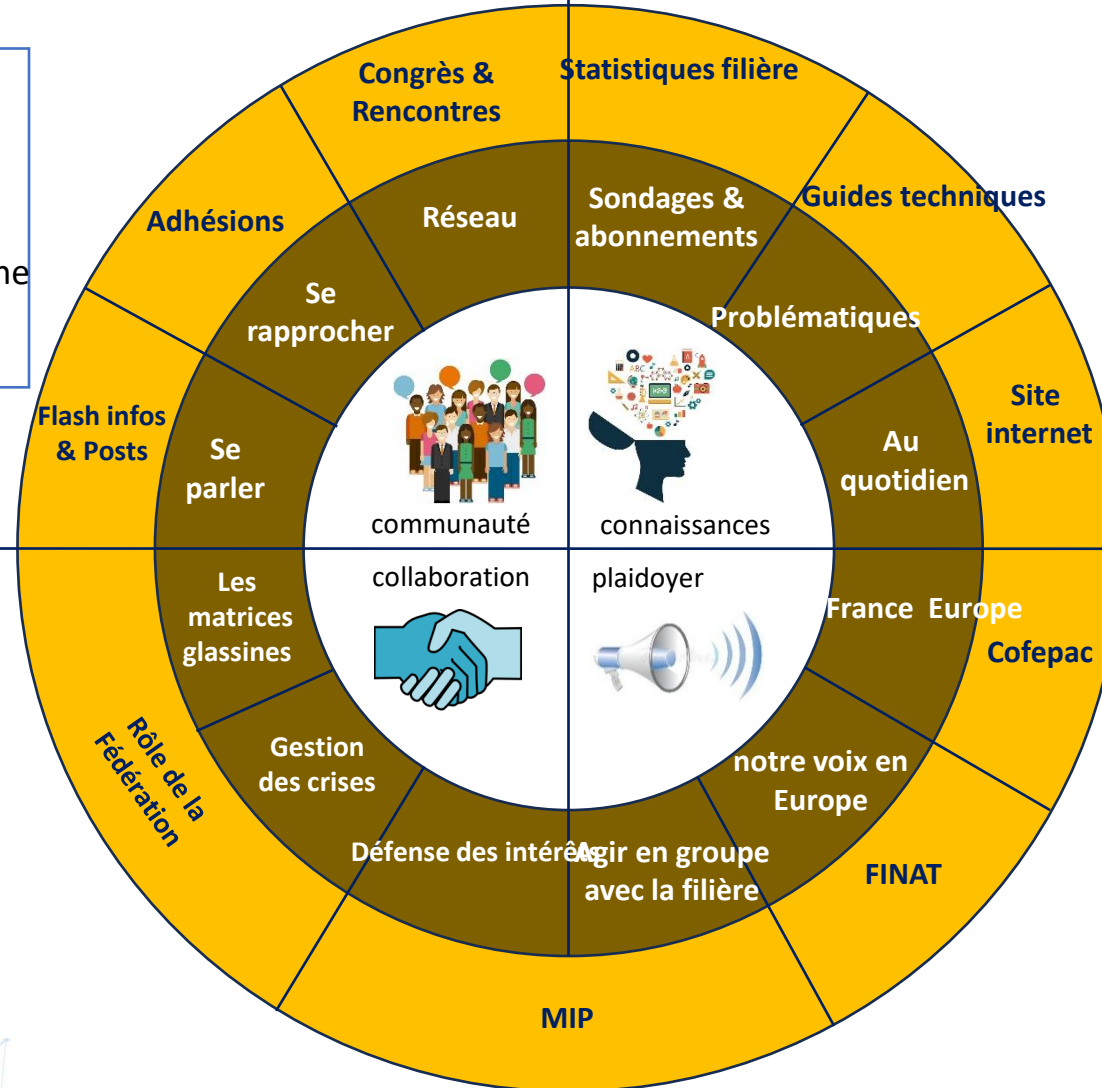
ne

Congrès & Rencontres

Statistiques filière

Guides techniques

Adhésions

Réseau

Sondages & abonnements

Se rapprocher

Problématiques

Site internet

Flash infos & Posts

Se parler

Au quotidien

communauté

connaissances

collaboration

plaidoyer

Les matrices glassines

France Europe

Cofepac

Rôle de la Fédération

Gestion des crises

notre voix en Europe

Défense des intérêts

Agir en groupe avec la filière

FINAT

MIP